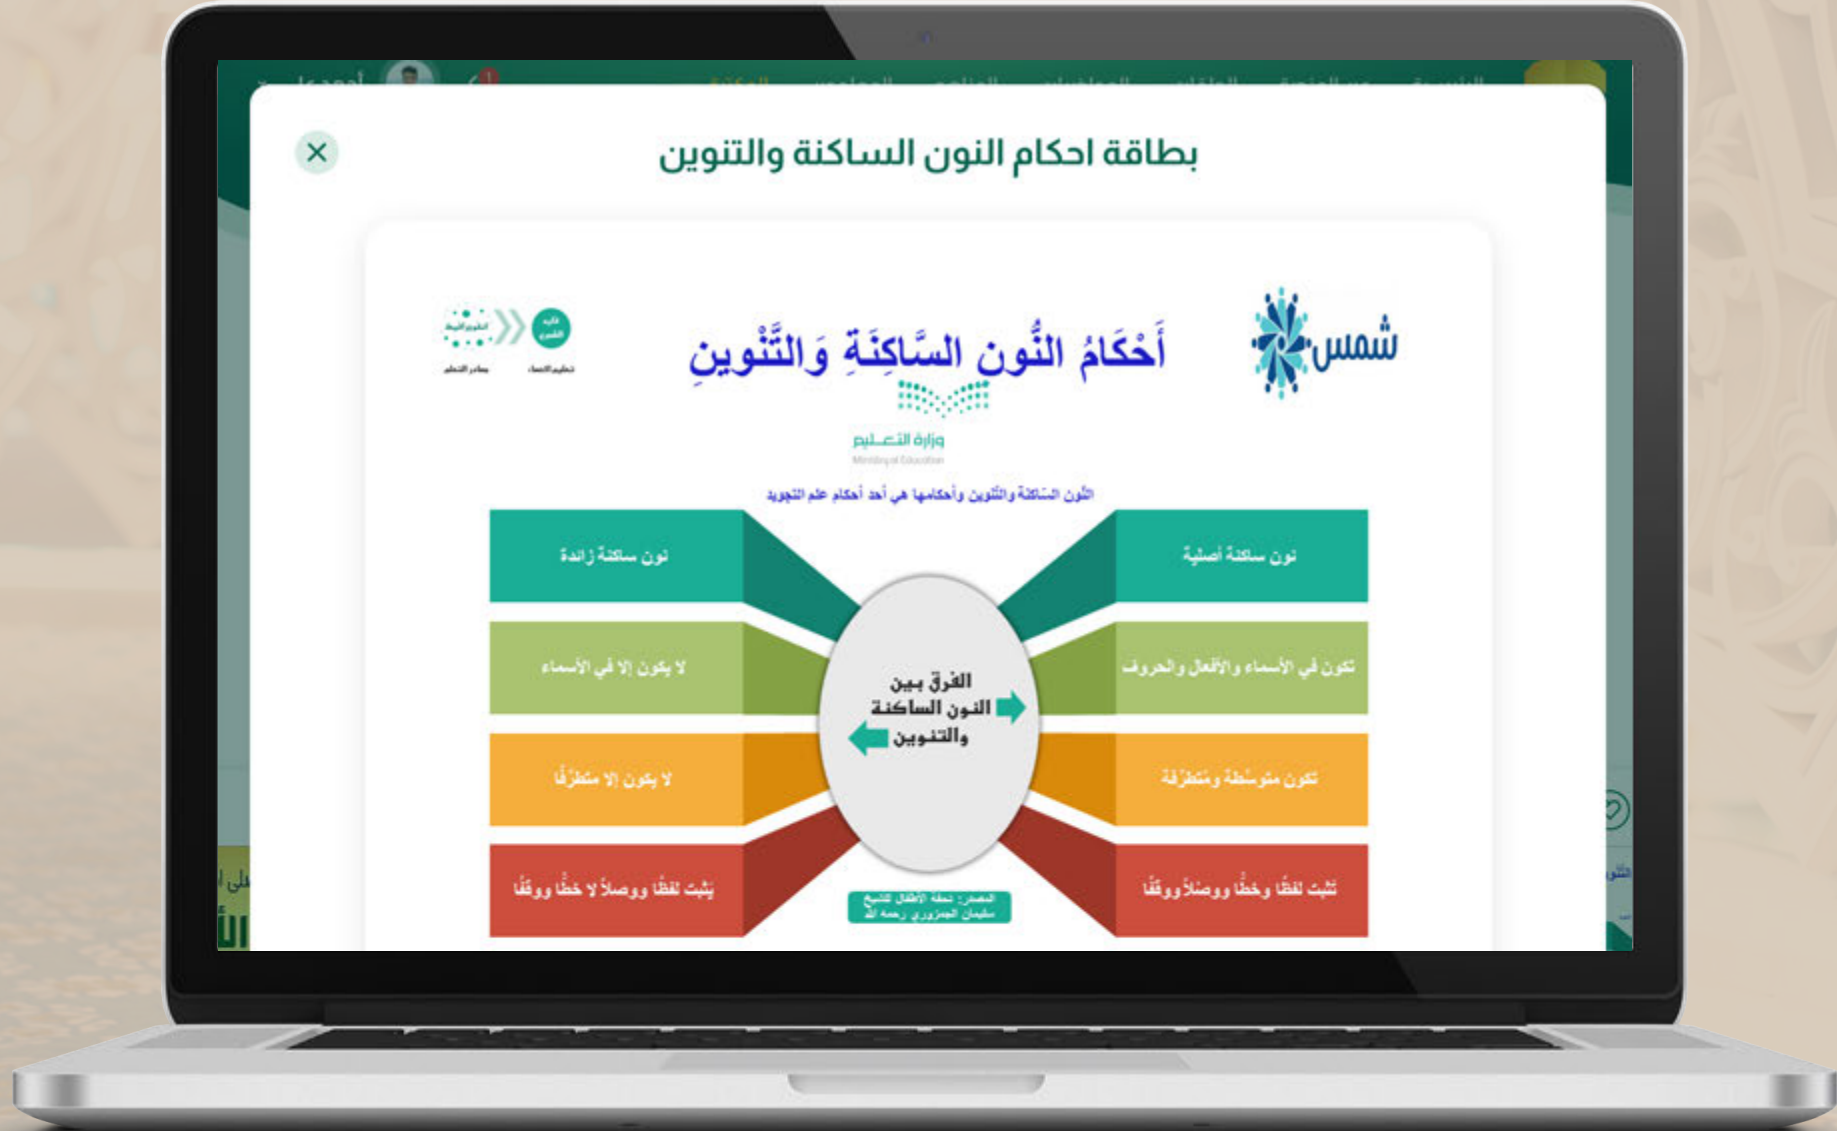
بطاقة احكام النون الساكنة والتنوين

×

شمس

أَحْكَامُ النُّونِ السَّاكِنَةِ وَالتَّنْوِين

وزارة التعليم
Ministry of Education

النون الساكنة والتنوين وأحكامها هي أحد أحكام علم التجويد

نون ساكنة أصلية

نون ساكنة زائدة

تكون في الأسماء والأفعال والحروف

لا يكون إلا في الأسماء

تكون متوسطة ومتطرفة

لا يكون إلا متطرفًا

تثبت لفظًا وخطًا ووصلاً ووقفًا

يثبت لفظًا ووصلاً لا خطًا ووقفًا

الفرق بين النون الساكنة والتنوين

المصدر: تحفة الأطفال للشيخ سليمان الجمزوري رحمه الله